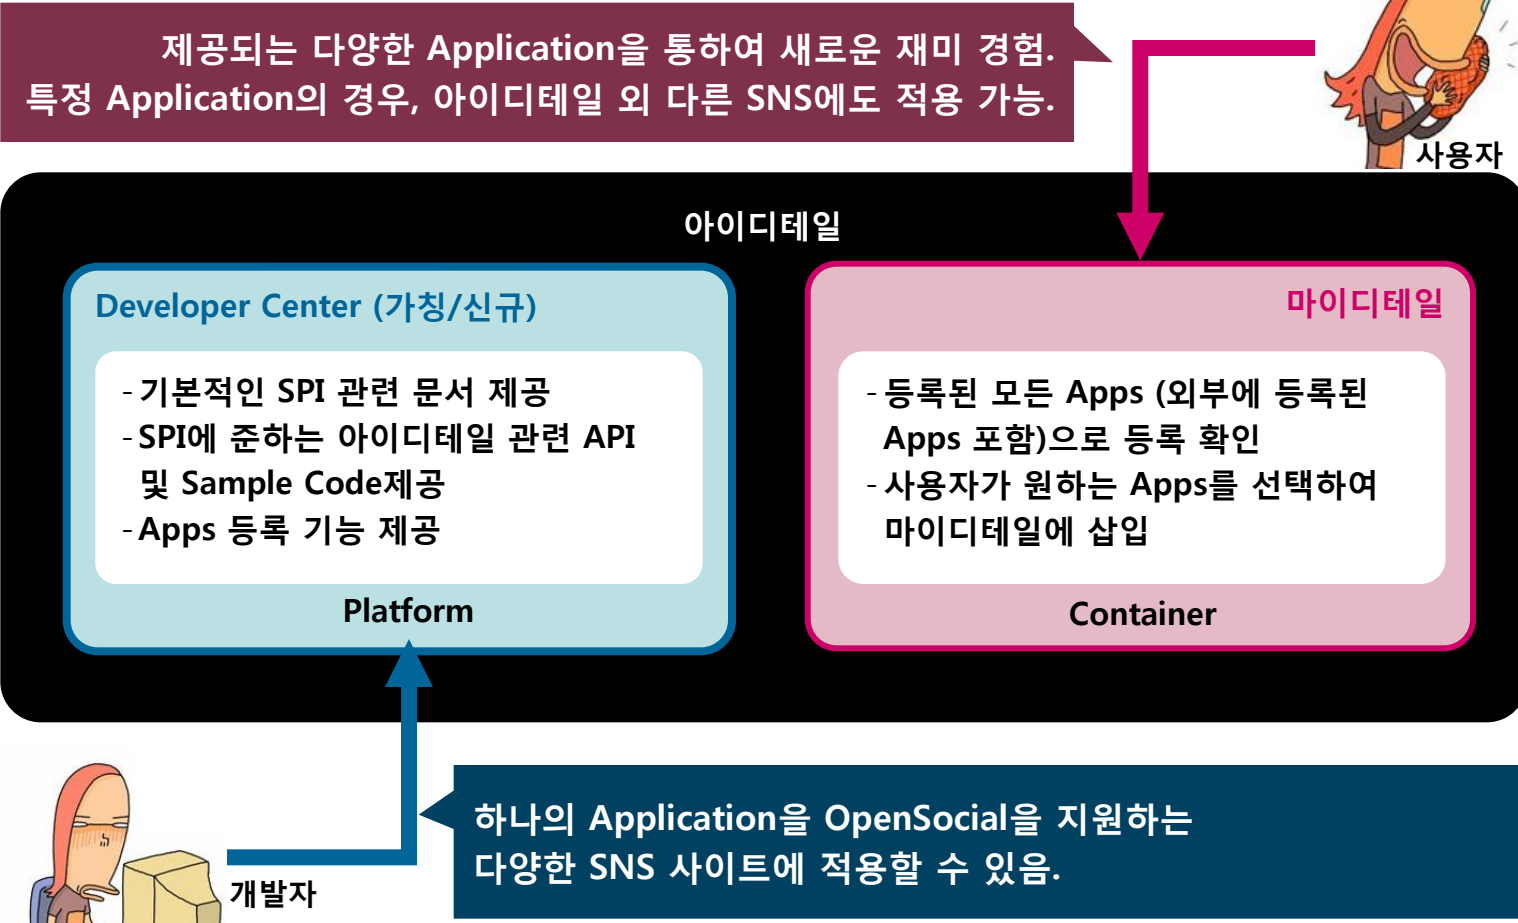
제공되는 다양한 Application을 통하여 새로운 재미 경험.
특정 Application의 경우, 아이디테일 외 다른 SNS에도 적용 가능.

사용자

아이디테일

Developer Center (가칭/신규)

- 기본적인 SPI 관련 문서 제공
- SPI에 준하는 아이디테일 관련 API 및 Sample Code제공
- Apps 등록 기능 제공

Platform

마이디테일

- 등록된 모든 Apps (외부에 등록된 Apps 포함)으로 등록 확인
- 사용자가 원하는 Apps를 선택하여 마이디테일에 삽입

Container

개발자

하나의 Application을 OpenSocial을 지원하는
다양한 SNS 사이트에 적용할 수 있음.